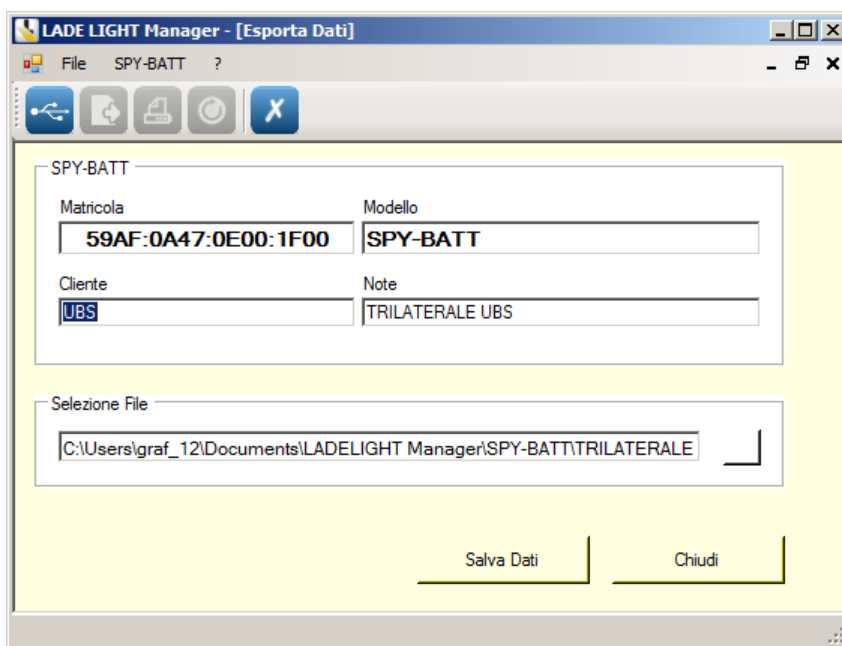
LADE LIGHT Manager - [Esporta Dati]

File SPY-BATT ?

SPY-BATT

Matricola
59AF:0A47:0E00:1F00

Modello
SPY-BATT

Cliente
UBS

Note
TRILATERALE UBS

Selezione File
C:\Users\graf_12\Documents\LADELIGHT Manager\SPY-BATT\TRILATERALE

Salva Dati

Chiudi